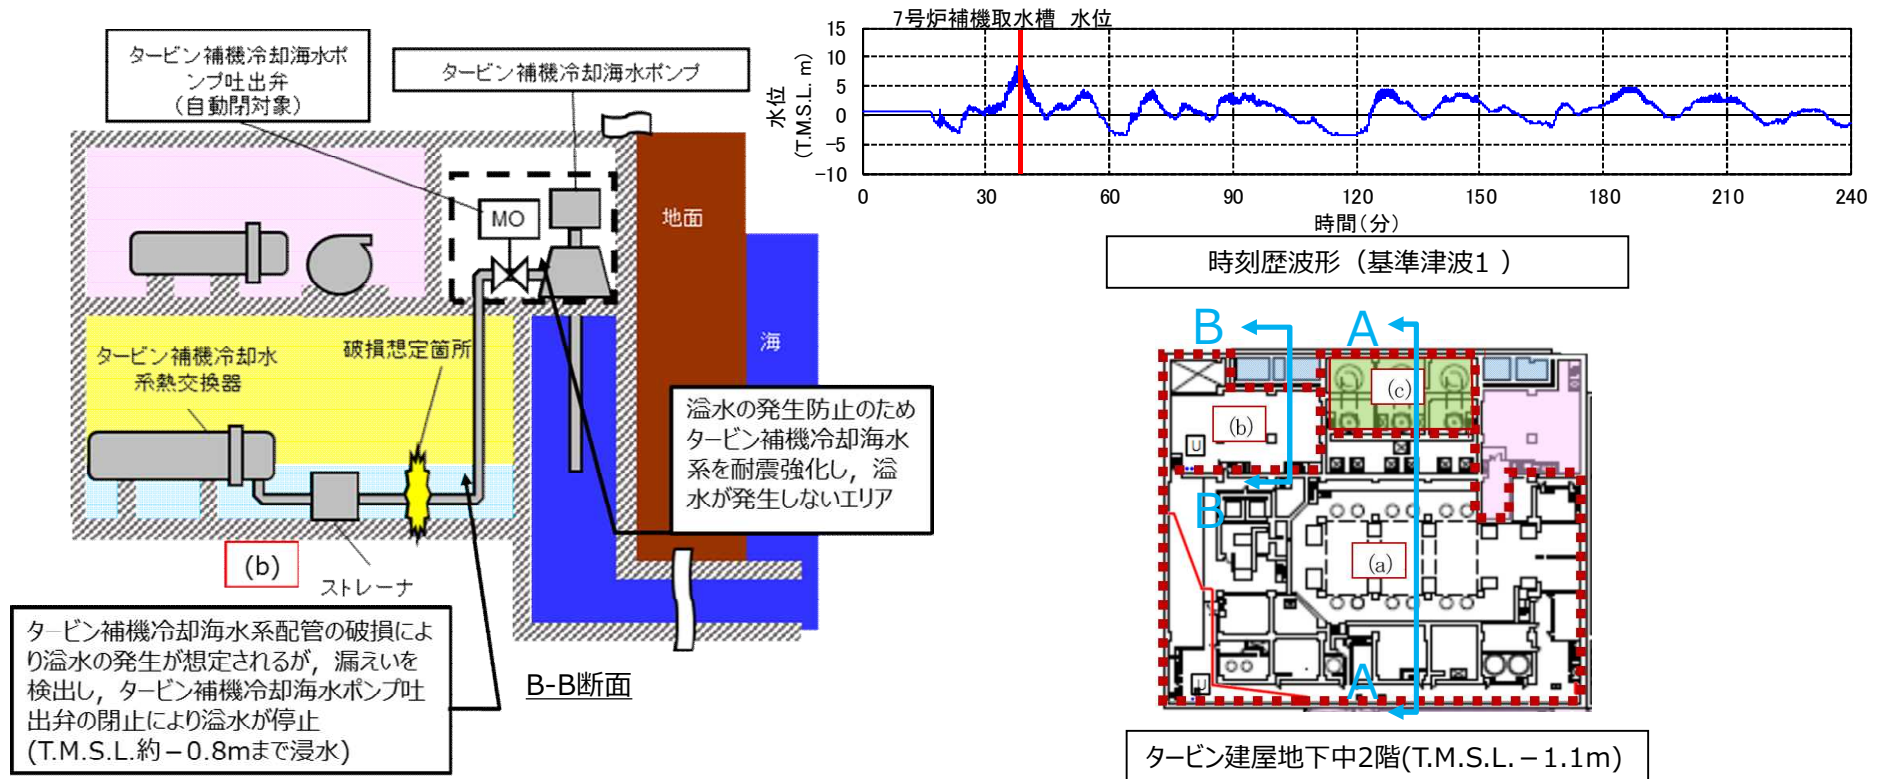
タービン補機冷却海水ポンプ吐出弁
（自動閉対象）

タービン補機冷却海水ポンプ

MO

地面

海

タービン補機冷却水系熱交換器

破損想定箇所

溢水の発生防止のためタービン補機冷却海水系を耐震強化し，溢水が発生しないエリア

(b)

ストレーナ

タービン補機冷却海水系配管の破損により溢水の発生が想定されるが，漏えいを検出し，タービン補機冷却海水ポンプ吐出弁の閉止により溢水が停止
(T.M.S.L.約－0.8mまで浸水)

B-B断面

7号炉補機取水槽　水位

15
10
5
0
−5
−10

水位
(T.M.S.L. m)

0 30 60 90 120 150 180 210 240

時間（分）

時刻歴波形（基準津波1 ）

B

A

(c)

(b)

B

(a)

A

タービン建屋地下中2階(T.M.S.L.－1.1m)